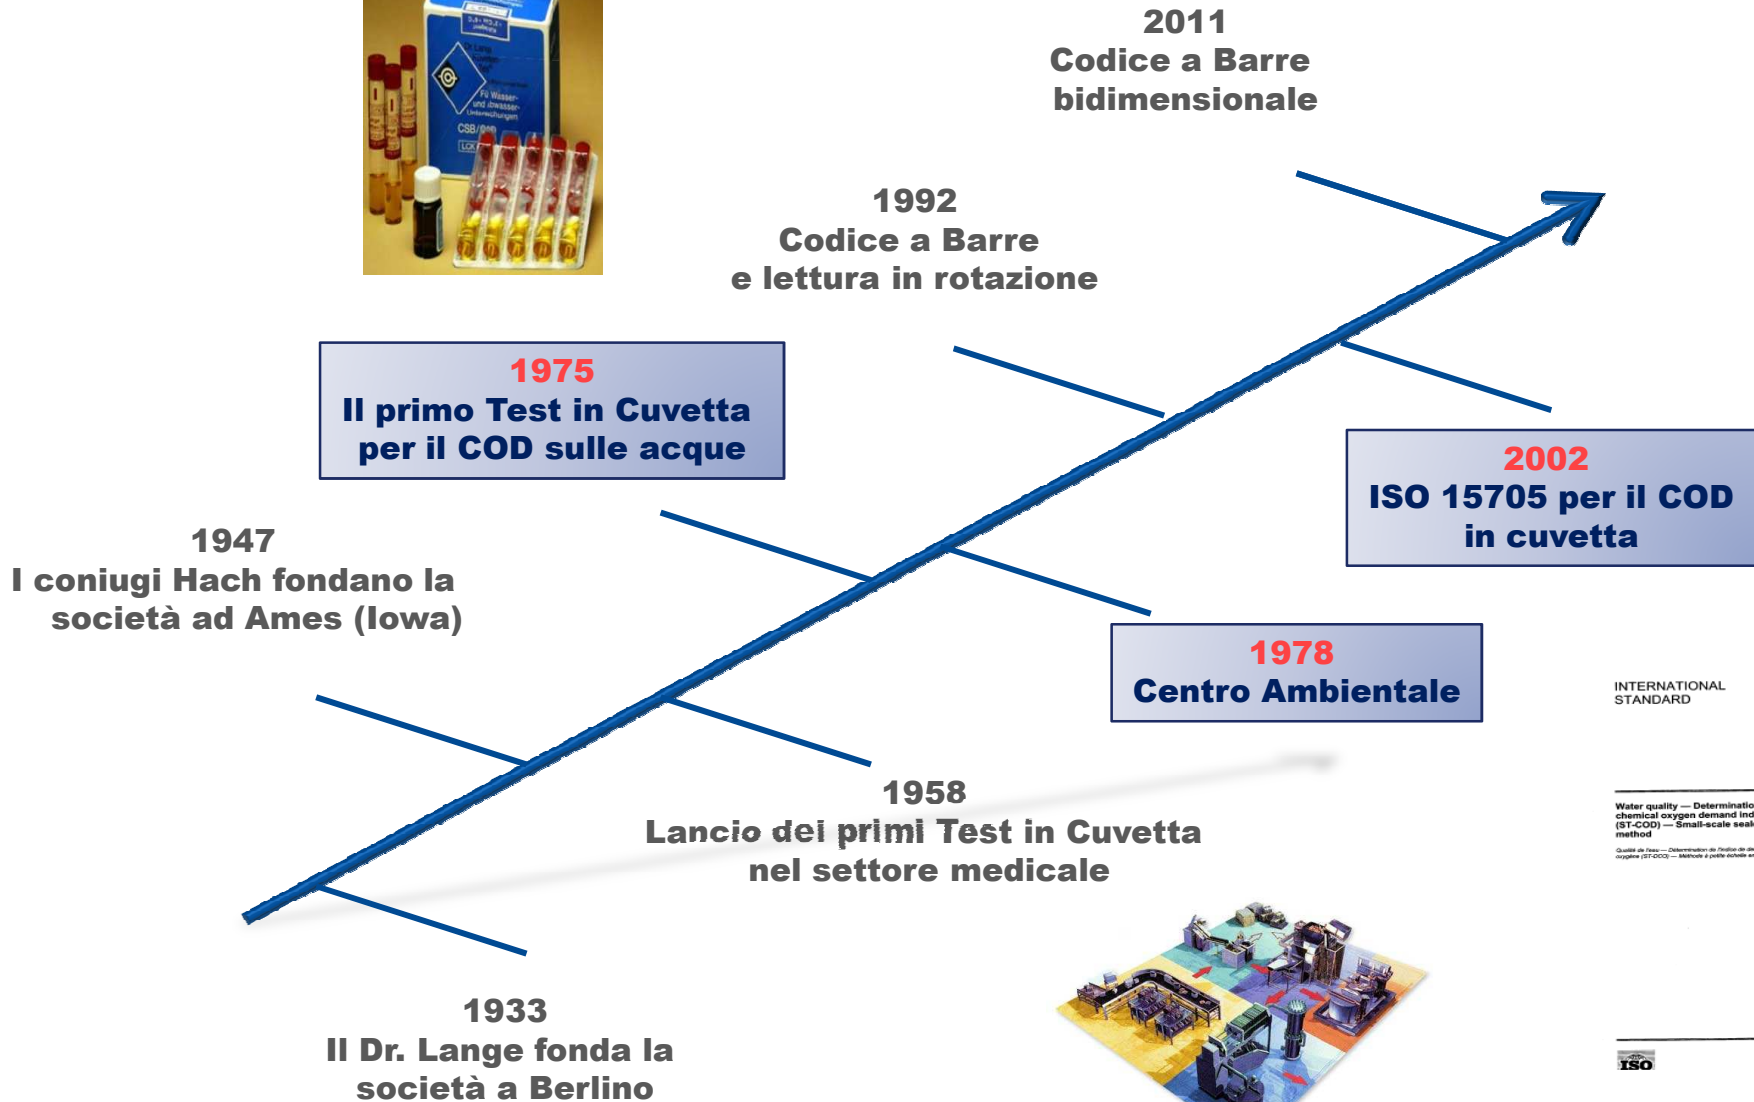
2011
Codice a Barre
bidimensionale

1992
Codice a Barre
e lettura in rotazione

1975
Il primo Test in Cuvetta
per il COD sulle acque

2002
ISO 15705 per il COD
in cuvetta

1947
I coniugi Hach fondano la
società ad Ames (Iowa)

1978
Centro Ambientale

INTERNATIONAL STANDARD

Water quality — Determinatio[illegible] chemical oxygen demand ind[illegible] (ST-COD) — Small-scale seal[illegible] method

1958
Lancio dei primi Test in Cuvetta
nel settore medicale

1933
Il Dr. Lange fonda la
società a Berlino

ISO